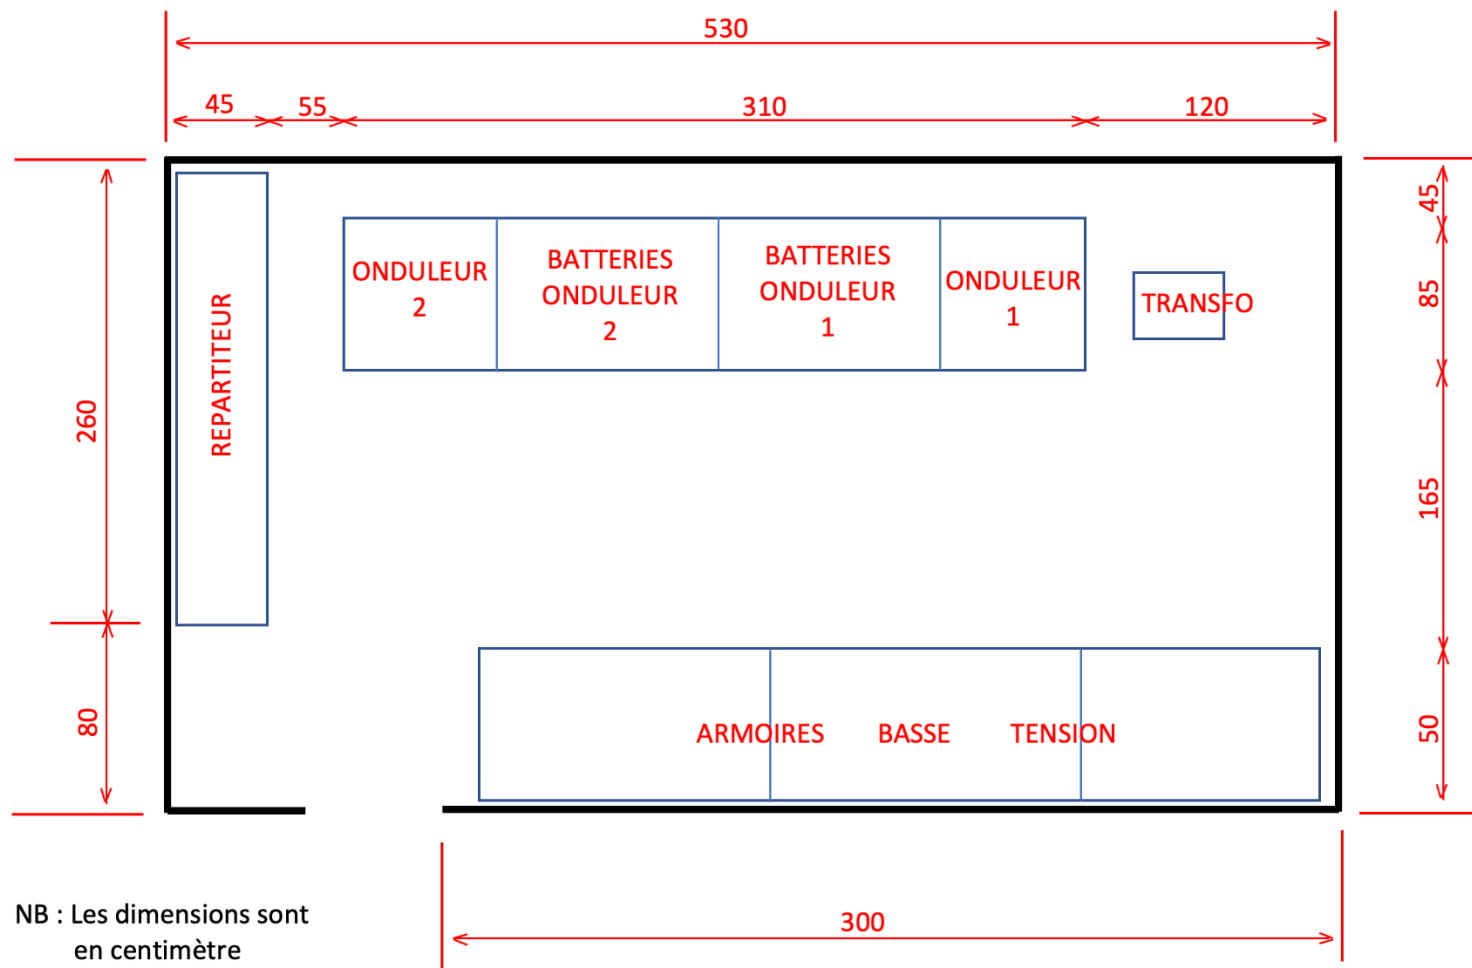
530

45 55 310 120

260

80

REPARTITEUR

ONDULEUR 2

BATTERIES ONDULEUR 2

BATTERIES ONDULEUR 1

ONDULEUR 1

TRANSFO

45

85

165

50

ARMOIRES BASSE TENSION

300

NB : Les dimensions sont en centimètre